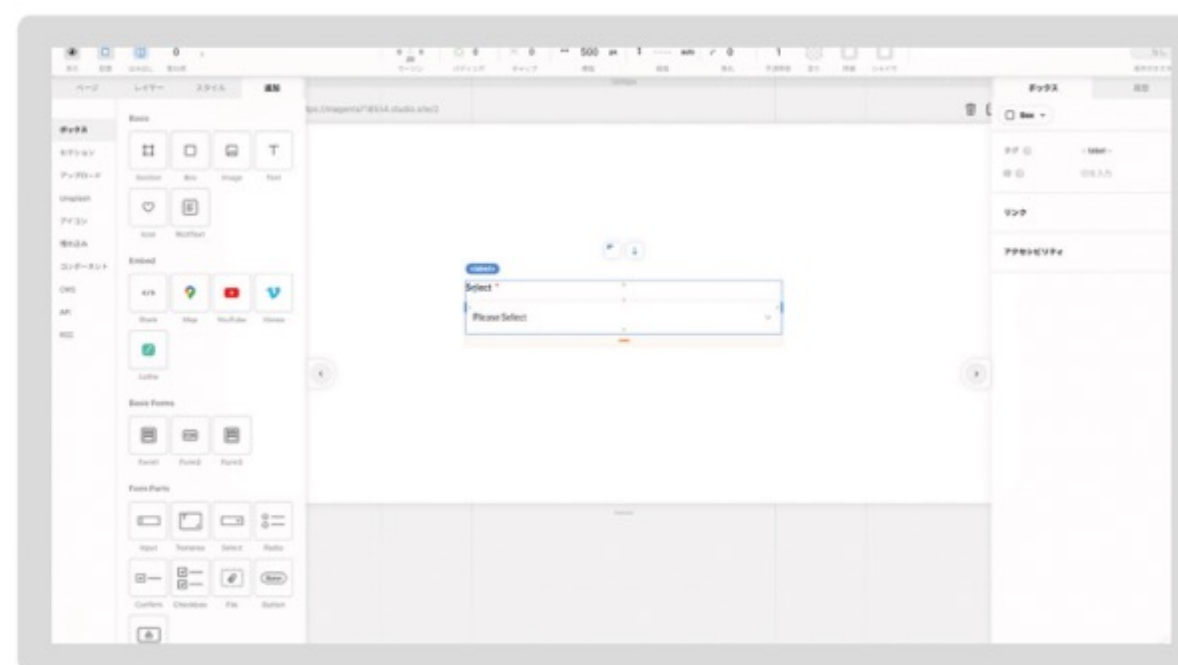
ページ レイヤー スタイル 追加

ボックス
セクション
アップロード
Unsplash
アイコン
埋め込み
コンポーネント
CMS
API
RSS

Basic
Section Box Image Text
Icon RichText

Embed
Blank Map YouTube Vimeo
Lottie

Basic Forms
Form1 Form2 Form3

Form Parts
Input Textarea Select Radio
Confirm Checkbox File Button

500 px

Select *
Please Select

ボックス
リンク
アクセシビリティ